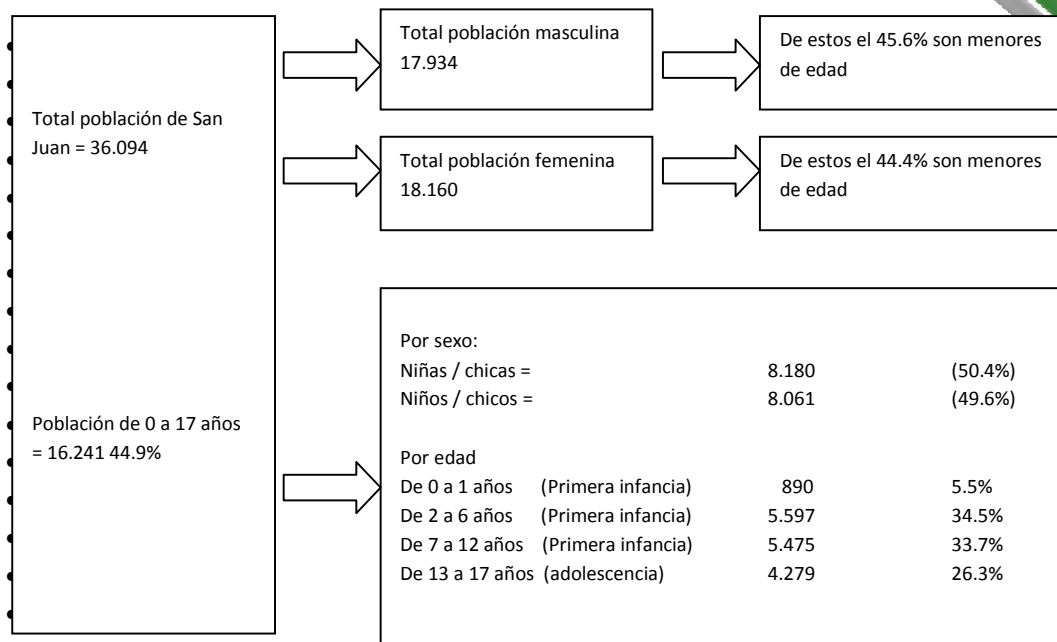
Total población de San Juan = 36.094

Población de 0 a 17 años = 16.241 44.9%

Total población masculina 17.934

De estos el 45.6% son menores de edad

Total población femenina 18.160

De estos el 44.4% son menores de edad

Por sexo:

| | | |
|---|---|---|
| Niñas / chicas = | 8.180 | (50.4%) |
| Niños / chicos = | 8.061 | (49.6%) |

Por edad

| | | | |
|---|---|---|---|
| De 0 a 1 años | (Primera infancia) | 890 | 5.5% |
| De 2 a 6 años | (Primera infancia) | 5.597 | 34.5% |
| De 7 a 12 años | (Primera infancia) | 5.475 | 33.7% |
| De 13 a 17 años | (adolescencia) | 4.279 | 26.3% |